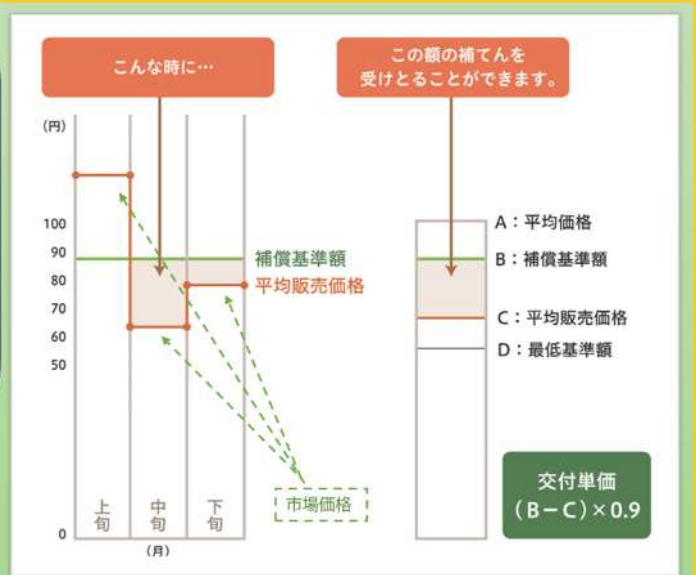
こんな時に…

(円)

100
90
80
70
60
50
0

補償基準額
平均販売価格

上旬
中旬
下旬

(月)

市場価格

この額の補てんを受けとることができます。

A：平均価格
B：補償基準額
C：平均販売価格
D：最低基準額

交付単価
(B－C)×0.9